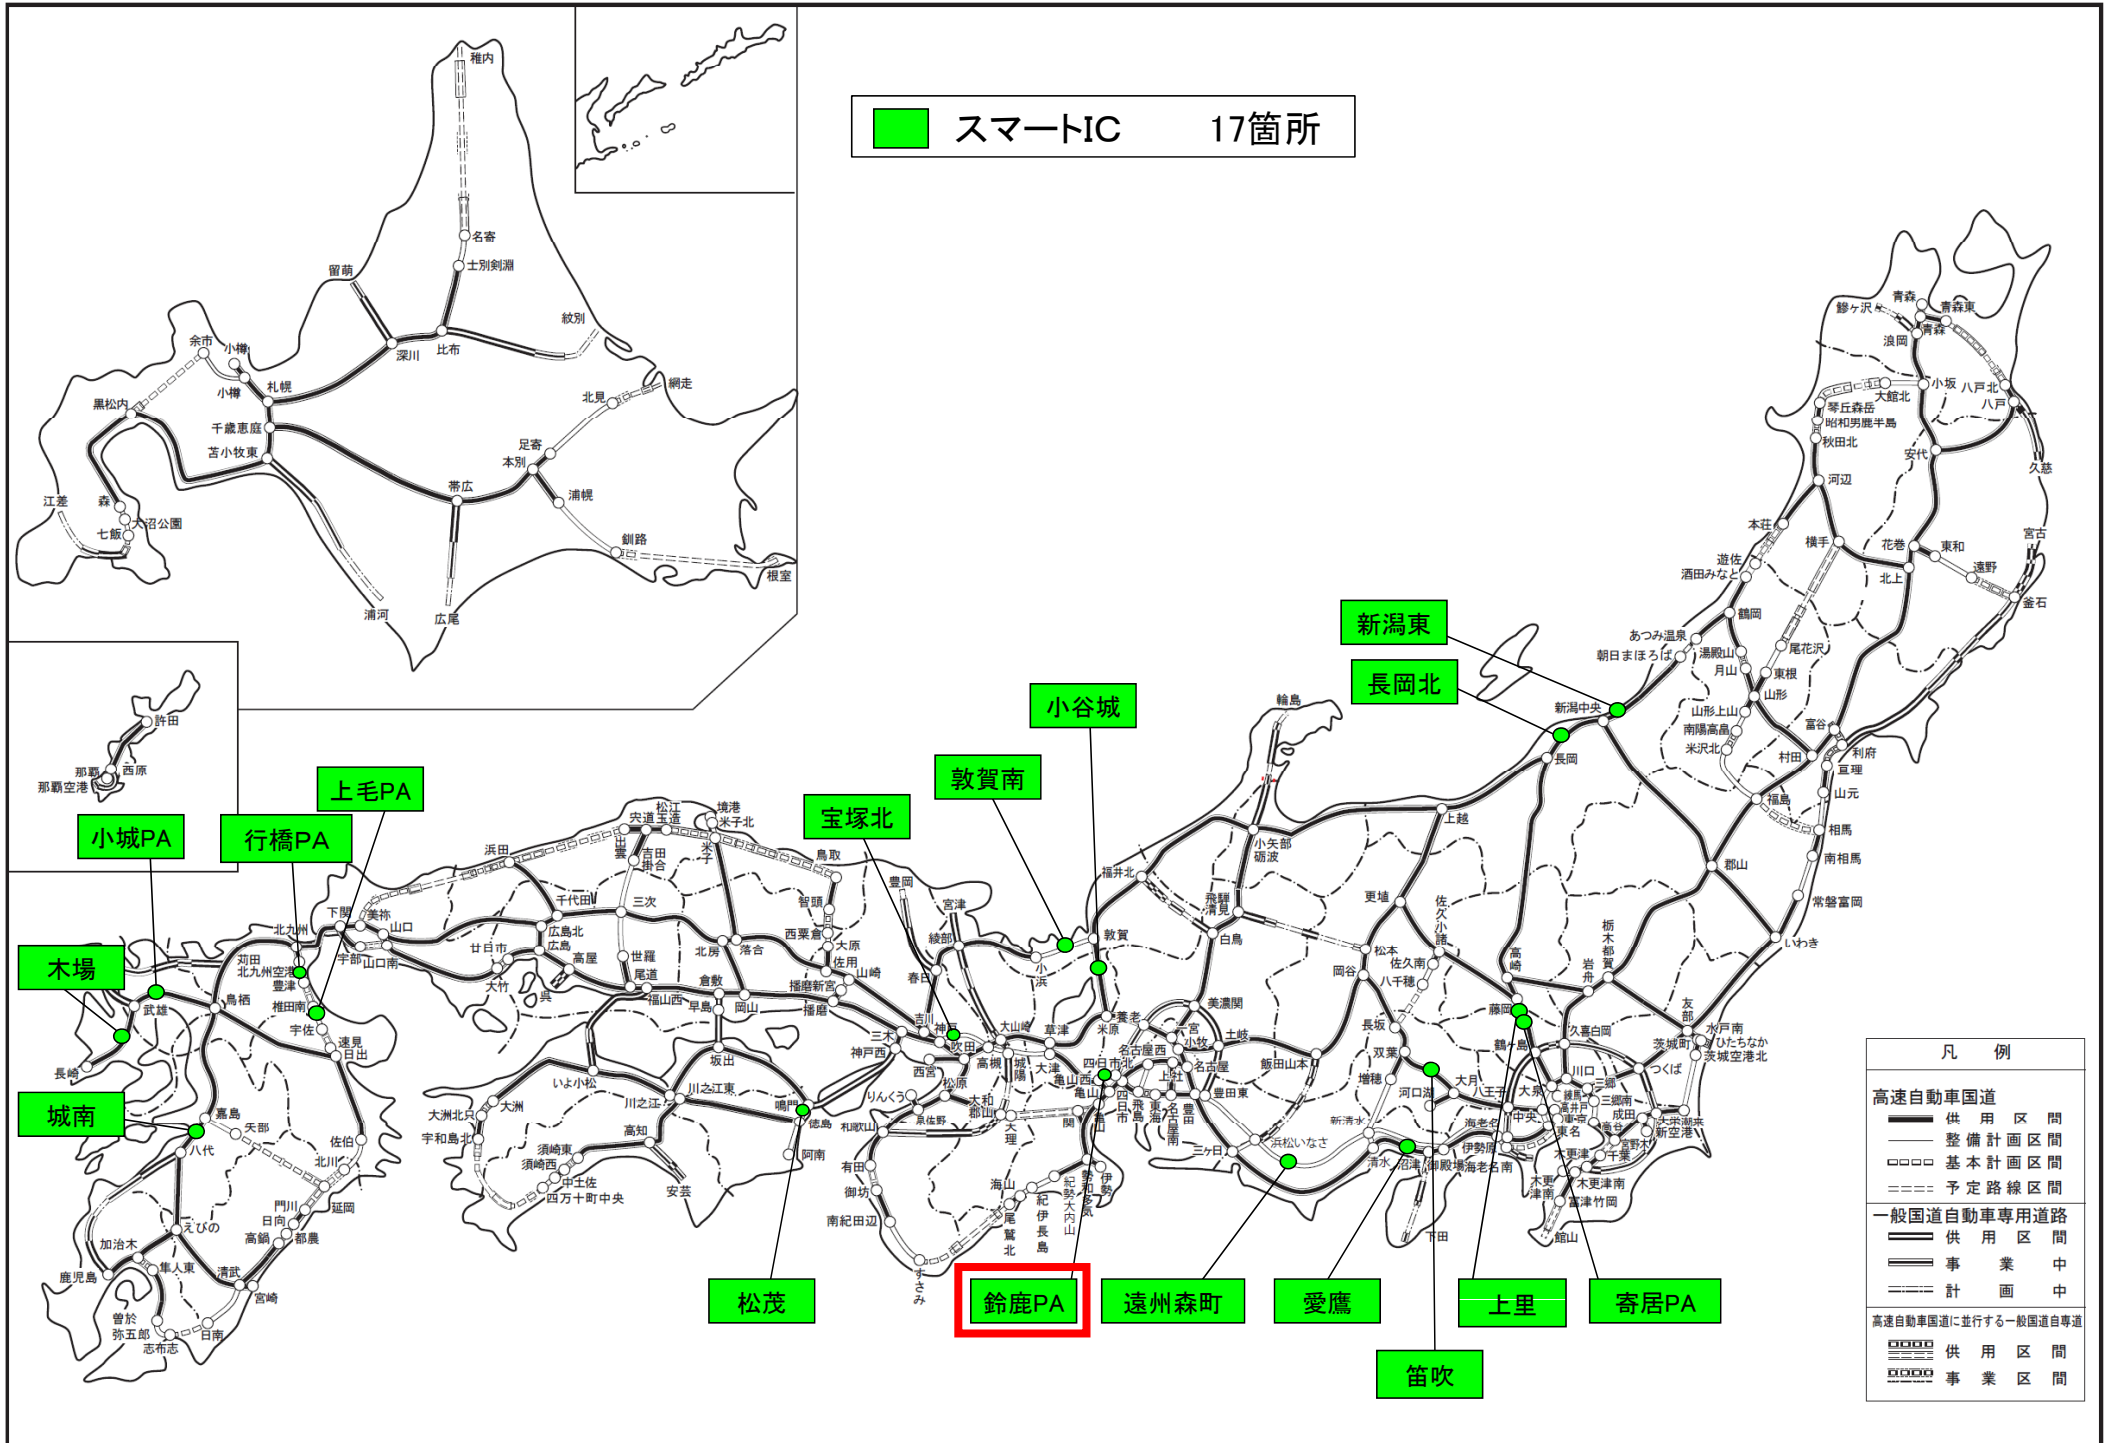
スマートIC　17箇所

新潟東
長岡北
小谷城
敦賀南
宝塚北
上毛PA
行橋PA
小城PA
木場
城南
松茂
鈴鹿PA
遠州森町
愛鷹
上里
寄居PA
笛吹

凡　例
高速自動車国道
供用区間
整備計画区間
基本計画区間
予定路線区間
一般国道自動車専用道路
供用区間
事業中
計画中
高速自動車国道に並行する一般国道自専道
供用区間
事業区間

稚内
名寄
士別剣淵
留萌
紋別
深川
比布
網走
北見
余市
小樽
札幌
黒松内
千歳恵庭
苫小牧東
足寄
本別
帯広
浦幌
江差
森
大沼公園
七飯
釧路
根室
浦河
広尾
許田
那覇
西原
那覇空港
青森
青森東
鰺ヶ沢
浪岡
小坂
八戸北
八戸
大館北
琴丘森岳
昭和男鹿半島
秋田北
安代
久慈
河辺
本荘
横手
花巻
東和
宮古
遊佐
酒田みなと
北上
遠野
釜石
鶴岡
あつみ温泉
朝日まほろば
湯殿山
月山
尾花沢
東根
山形
山形上山
南陽高畠
米沢北
富谷
利府
村田
亘理
山元
福島
相馬
南相馬
郡山
常磐富岡
いわき
新潟中央
長岡
輪島
上越
小矢部砺波
福井北
飛騨清見
白鳥
更埴
佐久小諸
松本
佐久南
八千穂
岡谷
栃木都賀
岩舟
高崎
藤岡
友部
水戸南
ひたちなか
茨城町
茨城空港北
久喜白鳥
鶴ヶ島
つくば
川口
三郷
練馬
高井戸
三郷南
成田
大栄
潮来
新空港
大月
八王子
大泉
中央
東名
海老名
木更津
千葉
木更津南
富津竹岡
木更津
富津
館山
伊勢原
海老名南
御殿場
沼津
清水
新清水
河口湖
増穂
双葉
長坂
下田
三ヶ日
豊田東
浜松いなさ
美濃関
土岐
飯田山本
名古屋西
小牧
名古屋
養老
米原
一宮
四日市北
四日市
亀山
亀山西
関
草津
大津
大山崎
城陽
大和郡山
高槻
吹田
神戸
神戸西
三木
西宮
松原
泉佐野
和歌山
有田
御坊
南紀田辺
すさみ
海山
尾鷲北
紀伊長島
紀勢大内山
伊勢
勢和多気
飛鳥
東海
豊田
大理
宮津
綾部
小浜
敦賀
豊岡
春日
吉川
鳥取
智頭
西粟倉
大原
佐用
山崎
播磨新宮
播磨
りんくう
鳴門
徳島
阿南
安芸
高知
川之江
川之江東
いよ小松
大洲
大洲北只
宇和島北
須崎東
須崎西
中土佐
四万十町中央
坂出
早島
岡山
倉敷
福山西
尾道
世羅
北房
落合
米子
境港
米子北
松江玉造
宍道
出雲
吉田掛合
三次
千代田
広島北
広島
高屋
浜田
廿日市
大竹
呉
山口
美祢
下関
北九州
苅田北九州空港
豊津
椎田南
宇佐
速見
日出
宇部
山口南
鳥栖
武雄
長崎
嘉島
矢部
佐伯
北川
延岡
門川
日向
都農
高鍋
八代
えびの
加治木
鹿児島
隼人東
清武
宮崎
曽於弥五郎
志布志
日南